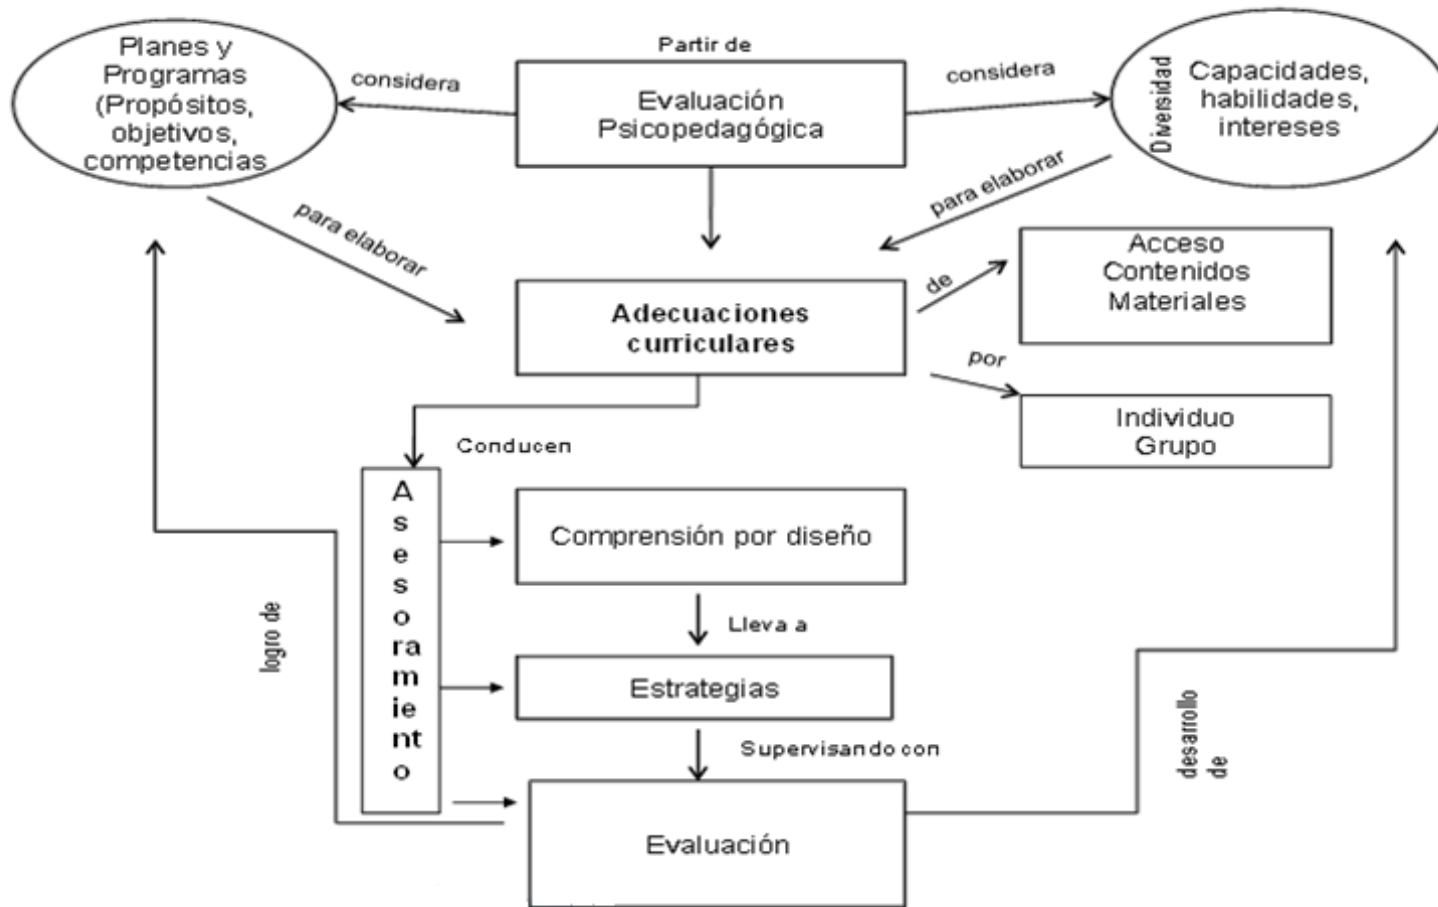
Planes y Programas (Propósitos, objetivos, competencias

Partir de

considera

Evaluación Psicopedagógica

considera

Diversidad

Capacidades, habilidades, intereses

para elaborar

para elaborar

Acceso Contenidos Materiales

de

Adecuaciones curriculares

por

Individuo Grupo

Conducen

A s e s o ra m ie nt o

Comprensión por diseño

logro de

Lleva a

Estrategias

Supervisando con

desarrollo de

Evaluación